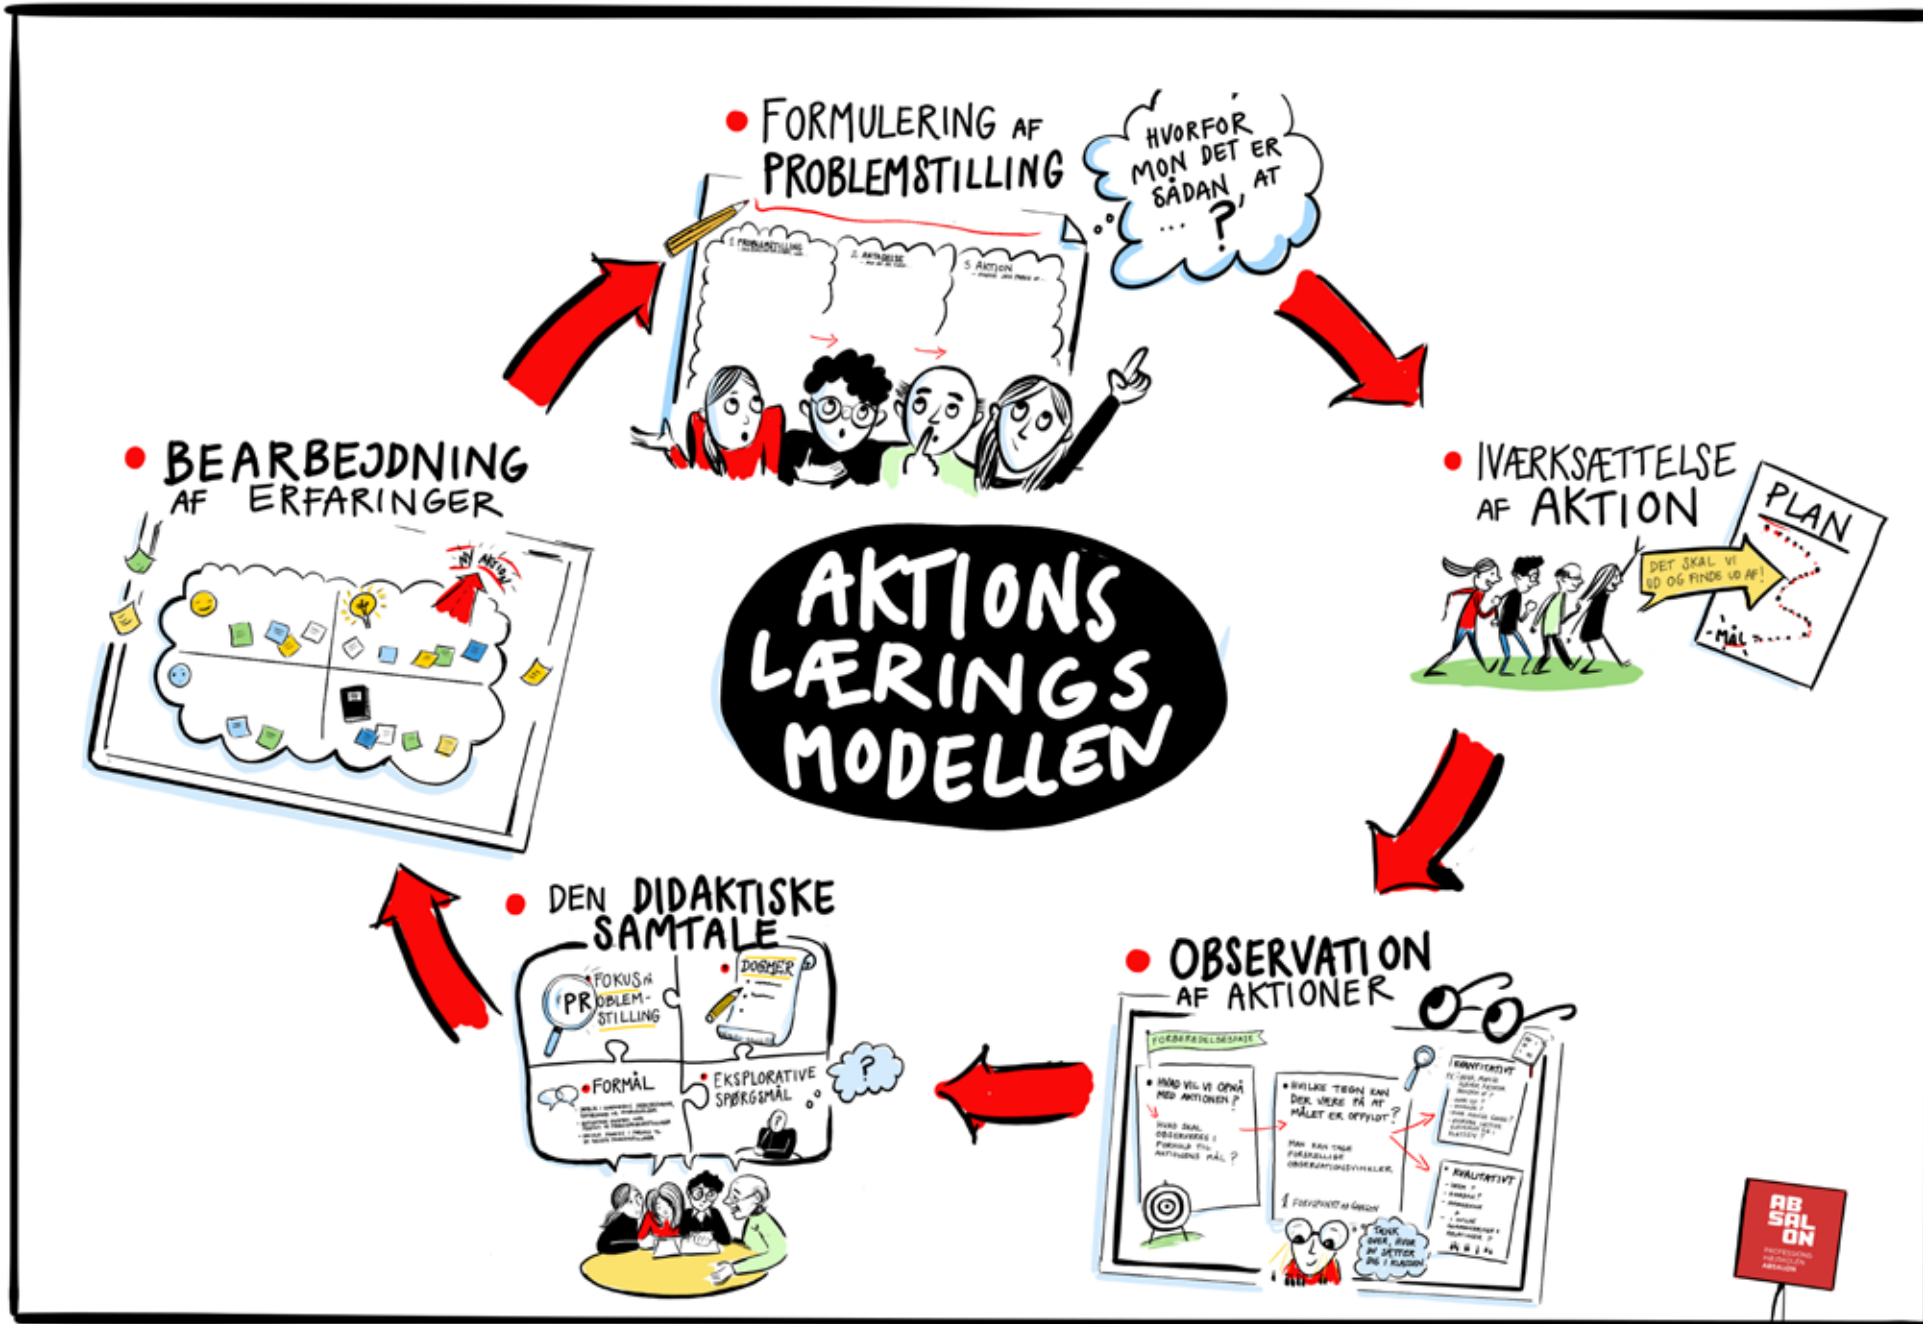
FORMULERING AF PROBLEMSTILLING

HVORFOR MON DET ER SÅDAN, AT ... ?

1. PROBLEMSTILLING
2. AKTIONSIDE
3. AKTION

IVÆRKSÆTTELSE AF AKTION

PLAN

DET SKAL VI UD OG FINDE UD AF!

MÅL

AKTIONS LÆRINGS MODELLEN

BEARBEJDNING AF ERFARINGER

NY AKTION

DEN DIDAKTISKE SAMTALE

FOKUS PÅ PROBLEMSTILLING

DOGMER

FORMÅL

EKSPLORATIVE SPØRGSMÅL

OBSERVATION AF AKTIONER

FORBEREDELSESFASE

HVAD VIL VI OPNÅ MED AKTIONEN?

HVAD SKAL OBSERVERES I FORHOLD TIL AKTIONENS MÅL?

HVILKE TEGN KAN DER VÆRE PÅ AT MÅLET ER OPFYLDT?

MAN KAN TAGE FORSKELLIGE OBSERVATIONSVINKLER

KVANTITATIVT

KVALITATIVT

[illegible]

ABSALON